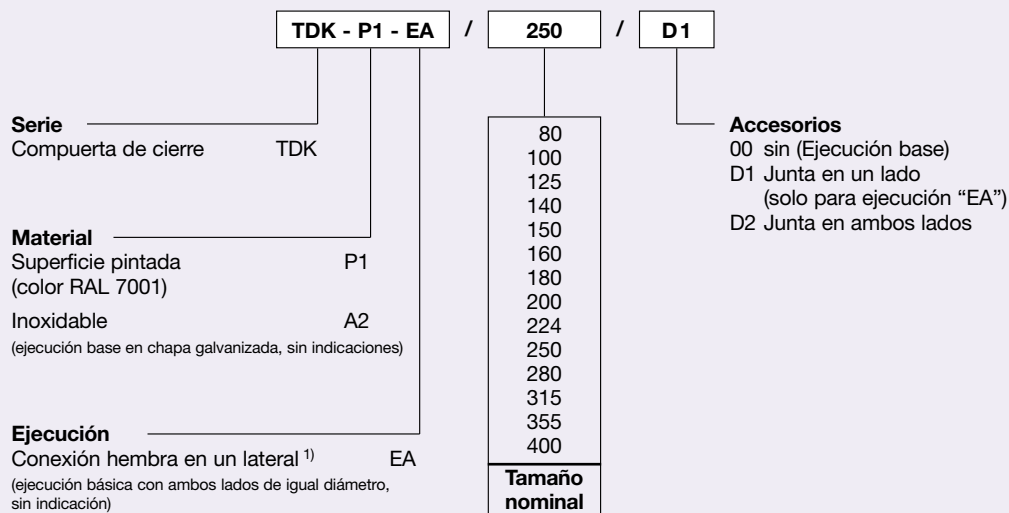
TDK - P1 - EA / 250 / D1

Serie
Compuerta de cierre TDK

Material
Superficie pintada (color RAL 7001) P1

Inoxidable A2

(ejecución base en chapa galvanizada, sin indicaciones)

Ejecución
Conexión hembra en un lateral $^{1)}$ EA

(ejecución básica con ambos lados de igual diámetro, sin indicación)

| |
|---|
| 80 |
| 100 |
| 125 |
| 140 |
| 150 |
| 160 |
| 180 |
| 200 |
| 224 |
| 250 |
| 280 |
| 315 |
| 355 |
| 400 |
| Tamaño nominal |

Accesorios
00 sin (Ejecución base)
D1 Junta en un lado (solo para ejecución "EA")
D2 Junta en ambos lados